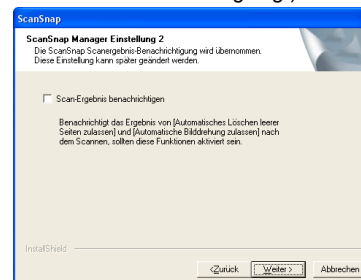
ScanSnap

ScanSnap Manager Einstellung 2

Die ScanSnap Scanergebnis-Benachrichtigung wird übernommen. Diese Einstellung kann später geändert werden.

Scan-Ergebnis benachrichtigen

Benachrichtigt das Ergebnis von [Automatisches Löschen leerer Seiten zulassen] und [Automatische Bilddrehung zulassen] nach dem Scannen, sollten diese Funktionen aktiviert sein.

InstallShield

< Zurück | Weiter > | Abbrechen